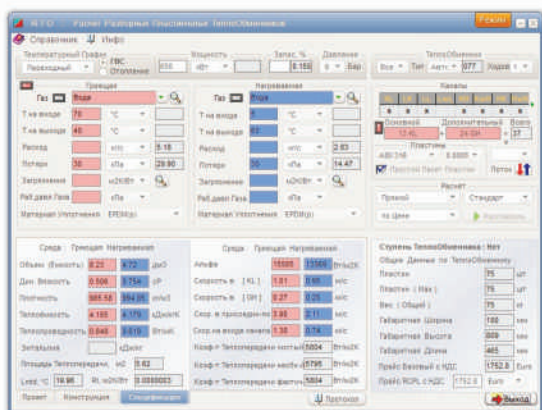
Расчет Разборных Пластинчатых Теплообменников

Справочник Инфо

Температурный График
Переходный
ГВС
Отопление
Мощность
кВт
Запас, %
0.155
Давление
6 Бар
Теплообменники
Все Тип Аэтто 077 Ходов

Греющая
Газ Вода
Т на входе 70 °С
Т на выходе 45 °С
Расход м³/ч 5.18
Потери 30 кПа 29.90
Загрязнение м2К/Вт
Раб.давл Газа кПа
Материал Уплотнения EPDM

Нагреваемая
Газ Вода
Т на входе 5 °С
Т на выходе 60 °С
Расход м³/ч 2.63
Потери 30 кПа 14.47
Загрязнение м2К/Вт
Раб.давл Газа кПа
Материал Уплотнения EPDM

Каналы
Основной 12.4L
Дополнительный 24.5H
Всего 37
Пластины
AISI 316 0.5000
Простой Расчет Пластин
Поток

Расчет
Прямой
Стандарт
по Цене
Рассчитать

Среда Греющая Нагреваемая
Объем (Емкость) 8.23 8.72 дм3
Дин. Вязкость 0.506 0.754 сП
Плотность 985.58 994.05 кг/м3
Теплоемкость 4.185 4.176 кДж/кК
Теплопроводность 0.648 0.619 Вт/мК
Энтальпия кДж/кг
Площадь Теплопередачи, м2 5.62
Lmtd, °С 16.96 Rt, м2К/Вт 0.0000033

Среда Греющая Нагреваемая
Альфа 15500 13368 Вт/м2К
Скорость в [KL] 1.01 0.68 м/с
Скорость в [GH] 0.27 0.25 м/с
Скор. в присоединен 3.58 2.11 м/с
Скор. на входе канала 1.38 0.74 м/с
Коэф-т Теплопередачи чистый 5804 Вт/м2К
Коэф-т Теплопередачи необх 5795 Вт/м2К
Коэф-т Теплопередачи фактич 5804 Вт/м2К

Ступень Теплообменника : Нет
Общие Данные по Теплообменнику
Пластин 75 шт
Пластин ( Max ) 75 шт
Вес ( Общий ) 75 кг
Габаритная Ширина 180 мм
Габаритная Высота 809 мм
Габаритная Длина 465 мм
Прайс Базовый с НДС 1752.8 Euro
Прайс RCPL с НДС 1752.8 Euro

Протокол

Проект Конструкция Спецификация

Выход